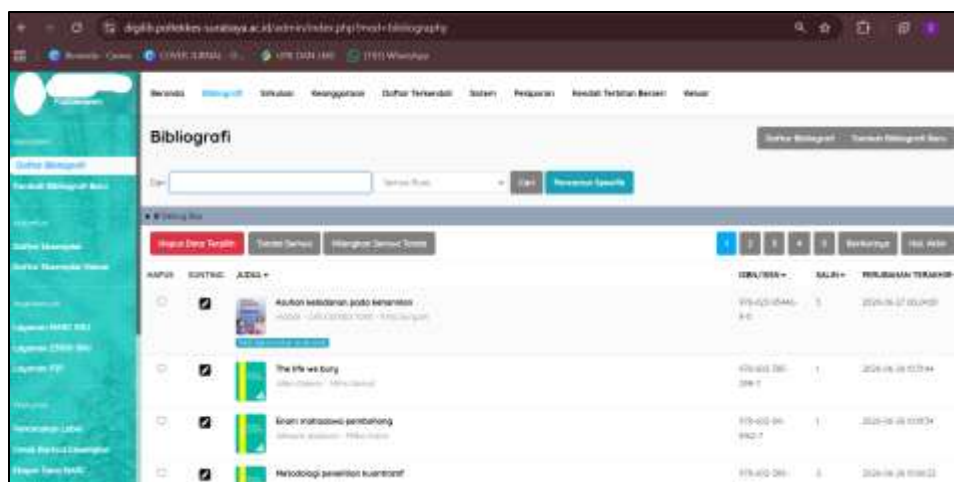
digilib.poltekkes-surabaya.ac.id/admin/index.php?mod=bibliography

Beranda Bibliografi Sirkulasi Keanggotaan Daftar Terkendali Sistem Pelaporan Kendali Terbitan Berseri Keluar

Daftar Bibliografi
Tambah Bibliografi Baru

Bibliografi

Daftar Bibliografi Tambah Bibliografi Baru

Cari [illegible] Cari Pencarian Spesifik

Hapus Data Terpilih Tandai Semua Hilangkan Semua Tanda

1 2 3 4 5 Berikutnya Hal. Akhir

| HAPUS | SUNTING | JUDUL | ISBN/ISSN | SALIN | PERUBAHAN TERAKHIR |
|---|---|---|---|---|---|
| | | Asuhan kebidanan pada kehamilan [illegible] | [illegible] | 5 | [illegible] |
| | | The life we bury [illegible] | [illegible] | 1 | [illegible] |
| | | Enam mahasiswa pembohong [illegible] | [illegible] | 1 | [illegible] |
| | | Metodologi penelitian kuantitatif | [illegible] | 3 | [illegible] |